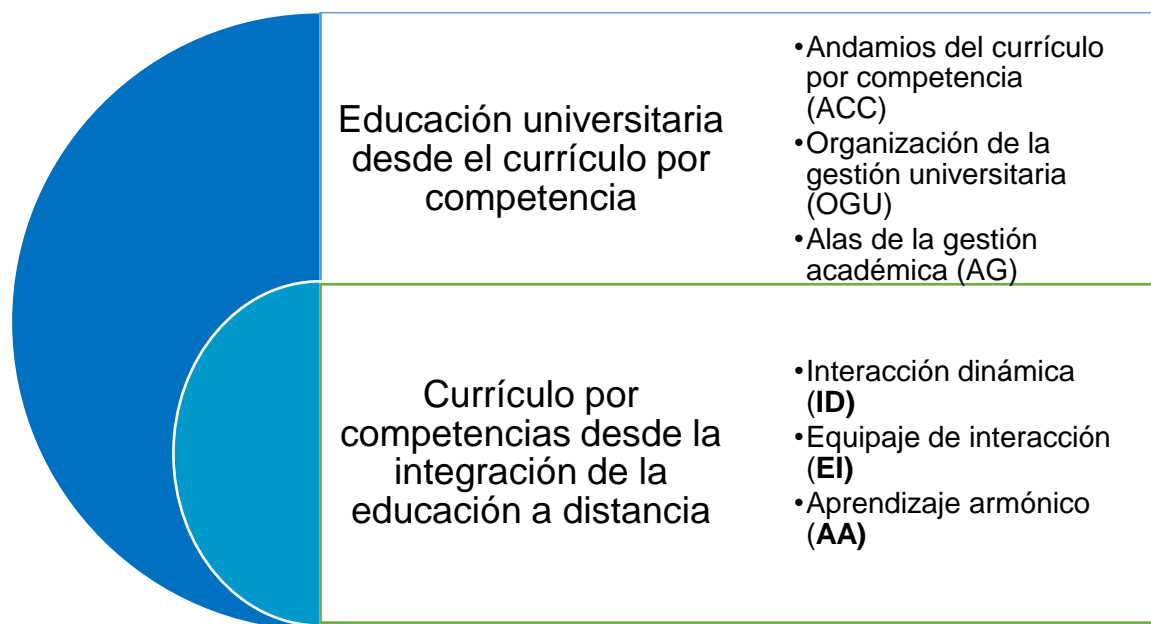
Educación universitaria desde el currículo por competencia

• Andamios del currículo por competencia (ACC)
• Organización de la gestión universitaria (OGU)
• Alas de la gestión académica (AG)

Currículo por competencias desde la integración de la educación a distancia

• Interacción dinámica (**ID)**
• Equipaje de interacción (**EI)**
• Aprendizaje armónico (**AA)**